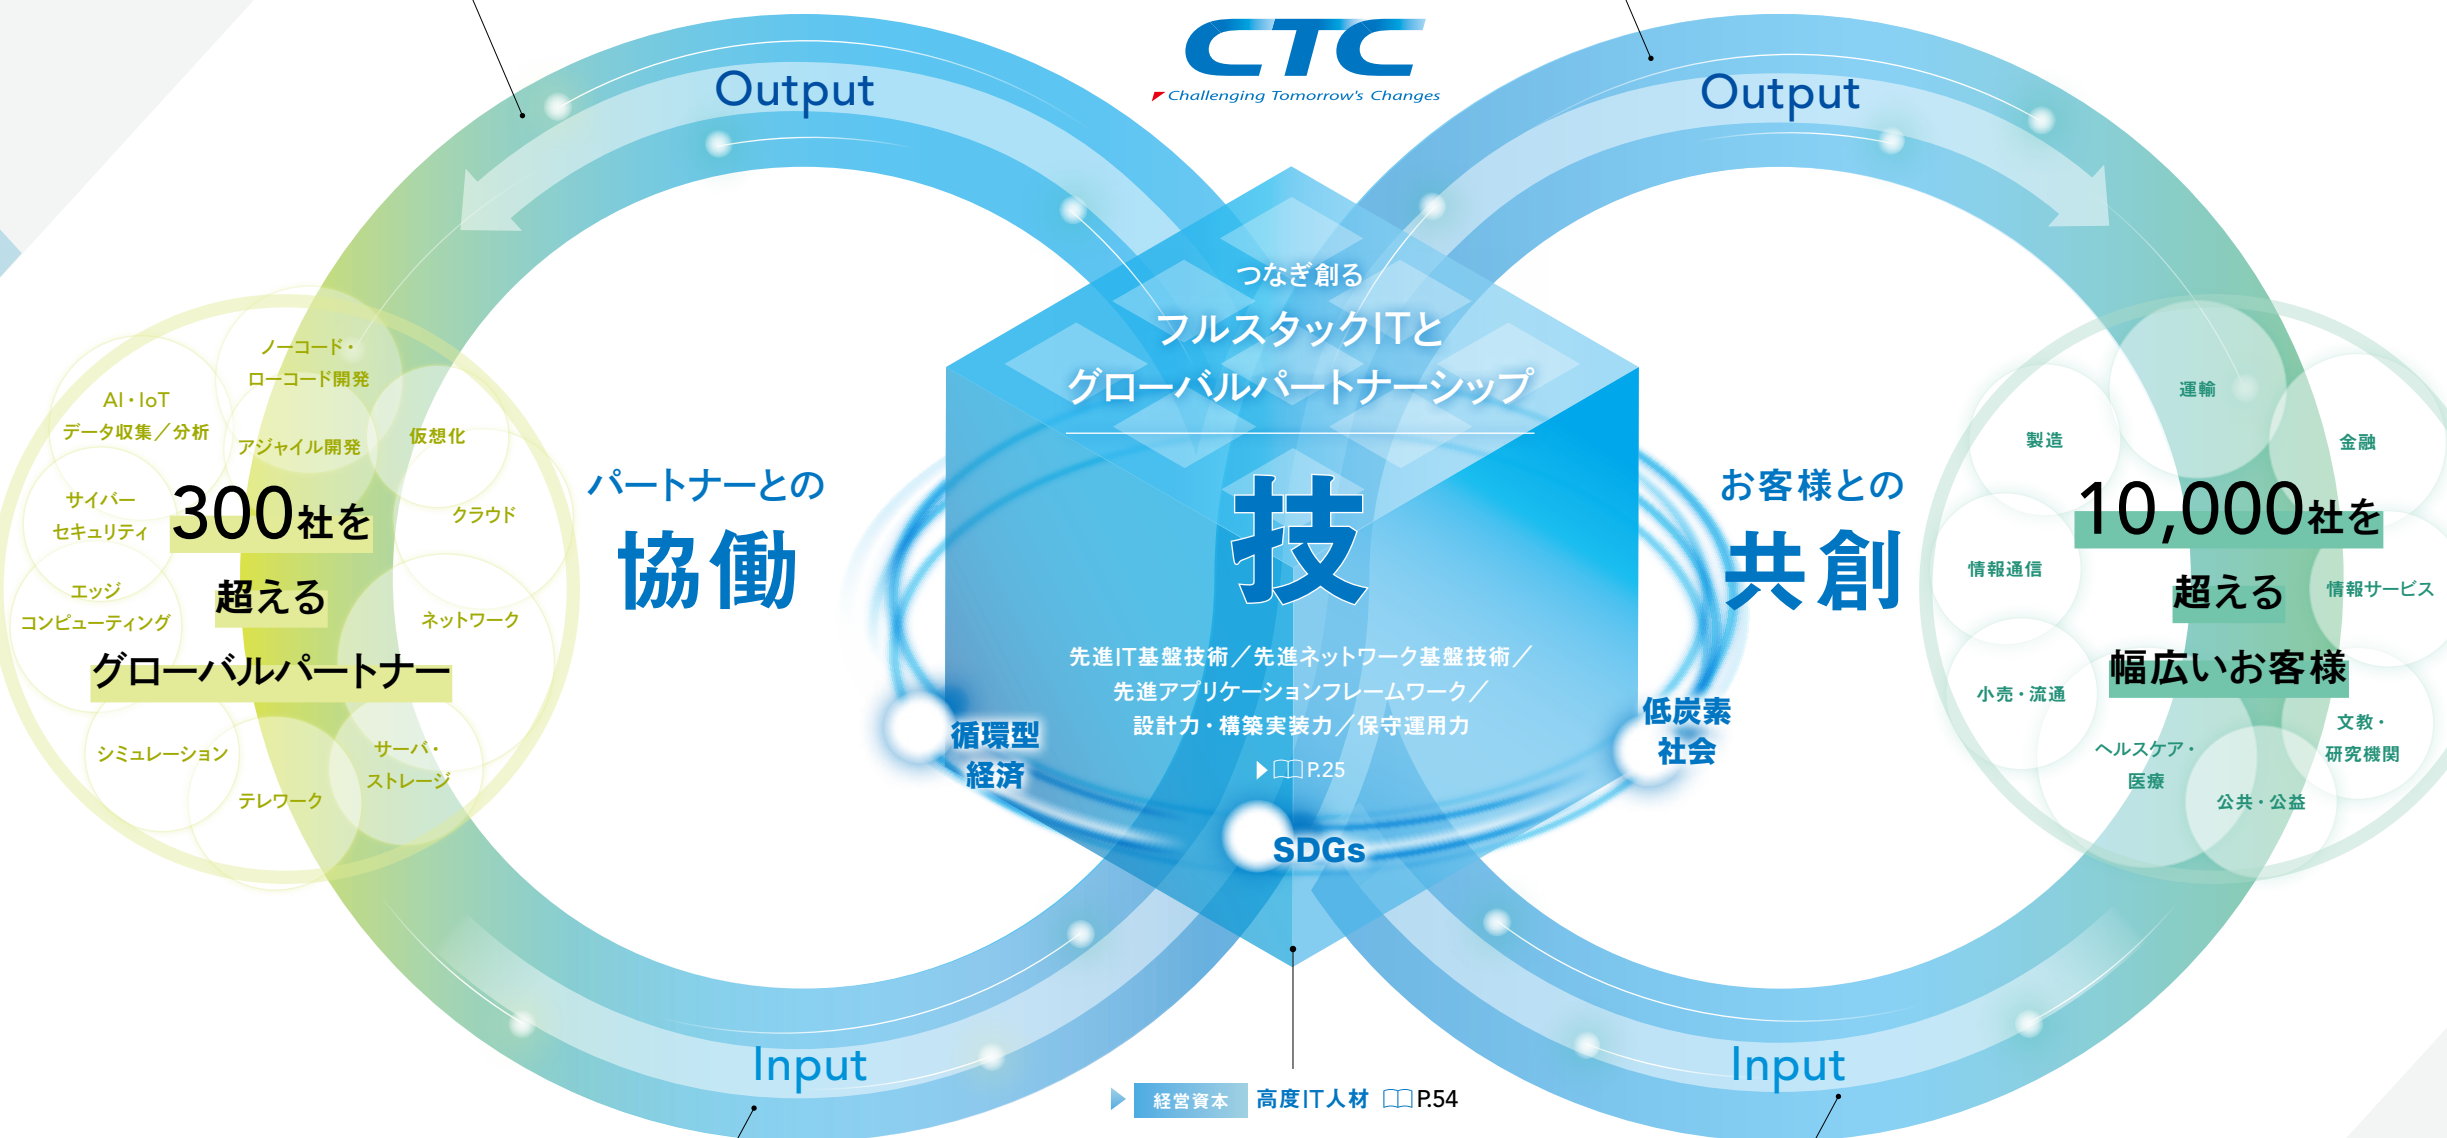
CTC
Challenging Tomorrow's Changes

Output

Output

ノーコード・ローコード開発
AI・IoT
データ収集／分析
アジャイル開発
仮想化
サイバーセキュリティ
300社を
超える
クラウド
エッジコンピューティング
ネットワーク
グローバルパートナー
シミュレーション
サーバ・ストレージ
テレワーク

パートナーとの
協働

つなぎ創る
フルスタックITと
グローバルパートナーシップ

技

先進IT基盤技術／先進ネットワーク基盤技術／
先進アプリケーションフレームワーク／
設計力・構築実装力／保守運用力
P.25

循環型経済

低炭素社会

SDGs

お客様との
共創

運輸
製造
金融
10,000社を
超える
情報通信
情報サービス
幅広いお客様
小売・流通
文教・研究機関
ヘルスケア・医療
公共・公益

Input

Input

経営資本 高度IT人材 P.54